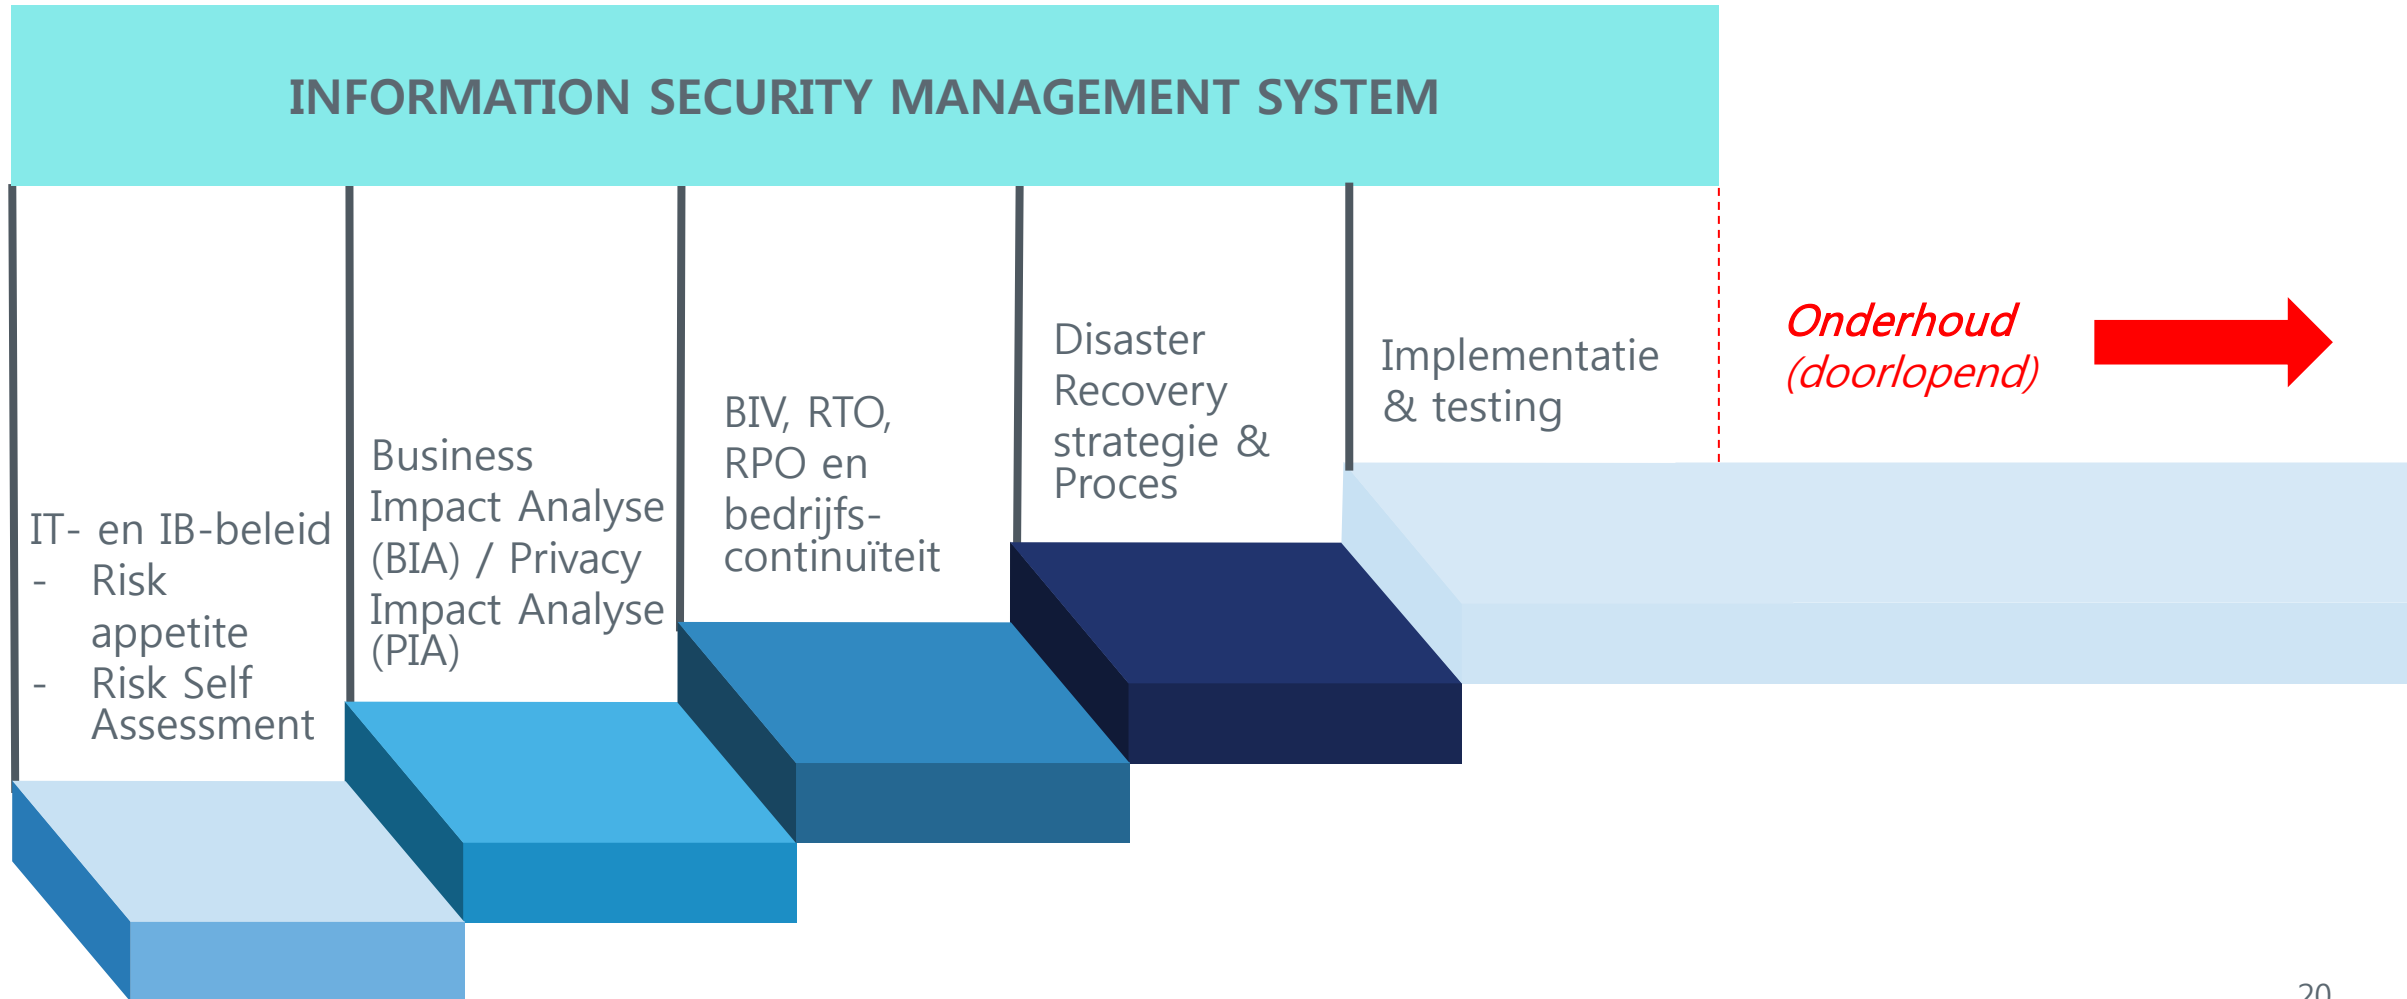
INFORMATION SECURITY MANAGEMENT SYSTEM

IT- en IB-beleid
- Risk appetite
- Risk Self Assessment

Business Impact Analyse (BIA) / Privacy Impact Analyse (PIA)

BIV, RTO, RPO en bedrijfscontinuïteit

Disaster Recovery strategie & Proces

Implementatie & testing

Onderhoud (doorlopend)

20